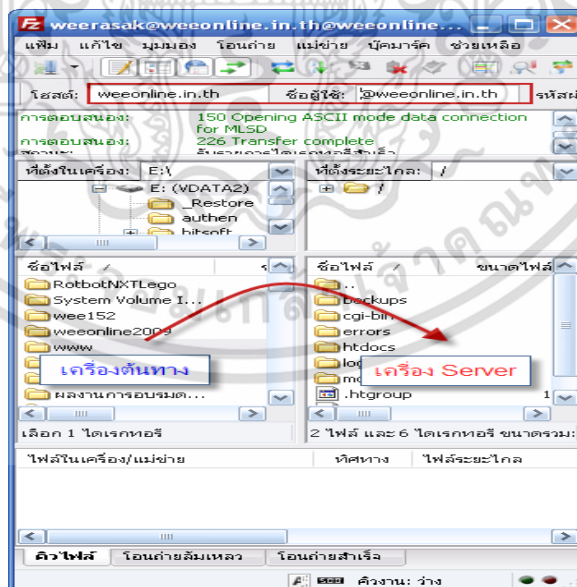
weerasak@weeonline.in.th@weeonline...

แฟ้ม แก้ไข มุมมอง โอนถ่าย แม่ข่าย บุ๊คมาร์ค ช่วยเหลือ

โฮสต์: weeonline.in.th ชื่อผู้ใช้: @weeonline.in.th รหัสผ่

การตอบสนอง: 150 Opening ASCII mode data connection for MLSD
การตอบสนอง: 226 Transfer complete
สถานะ: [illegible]

ที่ตั้งในเครื่อง: E:\
E: (VDATA2)
_Restore
authen
bitsoft

ที่ตั้งระยะไกล: /
/

ชื่อไฟล์ /
RotbotNXTLego
System Volume I...
wee152
weeonline2009
www
ผลงานการอบรมต...

ชื่อไฟล์ / ขนาดไฟล์
..
backups
cgi-bin
errors
htdocs
log
mo
.htgroup

เครื่องต้นทาง

เครื่อง Server

เลือก 1 ไดเรกทอรี

2 ไฟล์ และ 6 ไดเรกทอรี ขนาดรวม:

ไฟล์ในเครื่อง/แม่ข่าย ทิศทาง ไฟล์ระยะไกล

คิวไฟล์ โอนถ่ายล้มเหลว โอนถ่ายสำเร็จ

คิวงาน: ว่าง